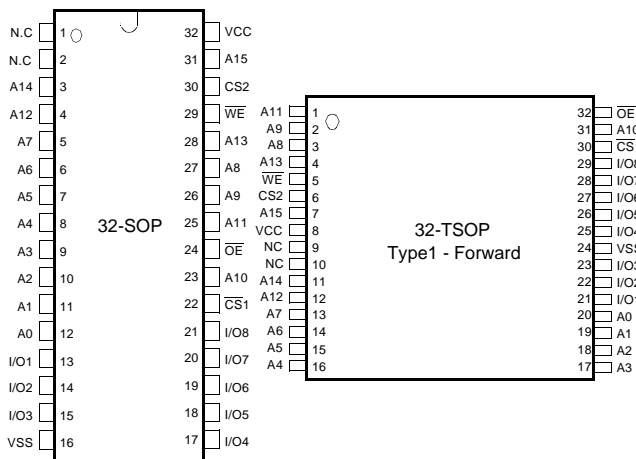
N.C 1
N.C 2
A14 3
A12 4
A7 5
A6 6
A5 7
A4 8
A3 9
A2 10
A1 11
A0 12
I/O1 13
I/O2 14
I/O3 15
VSS 16

32-SOP

32 VCC
31 A15
30 CS2
29 $\overline{WE}$
28 A13
27 A8
26 A9
25 A11
24 $\overline{OE}$
23 A10
22 $\overline{CS}1$
21 I/O8
20 I/O7
19 I/O6
18 I/O5
17 I/O4

A11 1
A9 2
A8 3
A13 4
$\overline{WE}$ 5
CS2 6
A15 7
VCC 8
NC 9
NC 10
A14 11
A12 12
A7 13
A6 14
A5 15
A4 16

32-TSOP
Type1 - Forward

32 $\overline{OE}$
31 A10
30 $\overline{CS}$
29 I/O8
28 I/O7
27 I/O6
26 I/O5
25 I/O4
24 VSS
23 I/O3
22 I/O2
21 I/O1
20 A0
19 A1
18 A2
17 A3